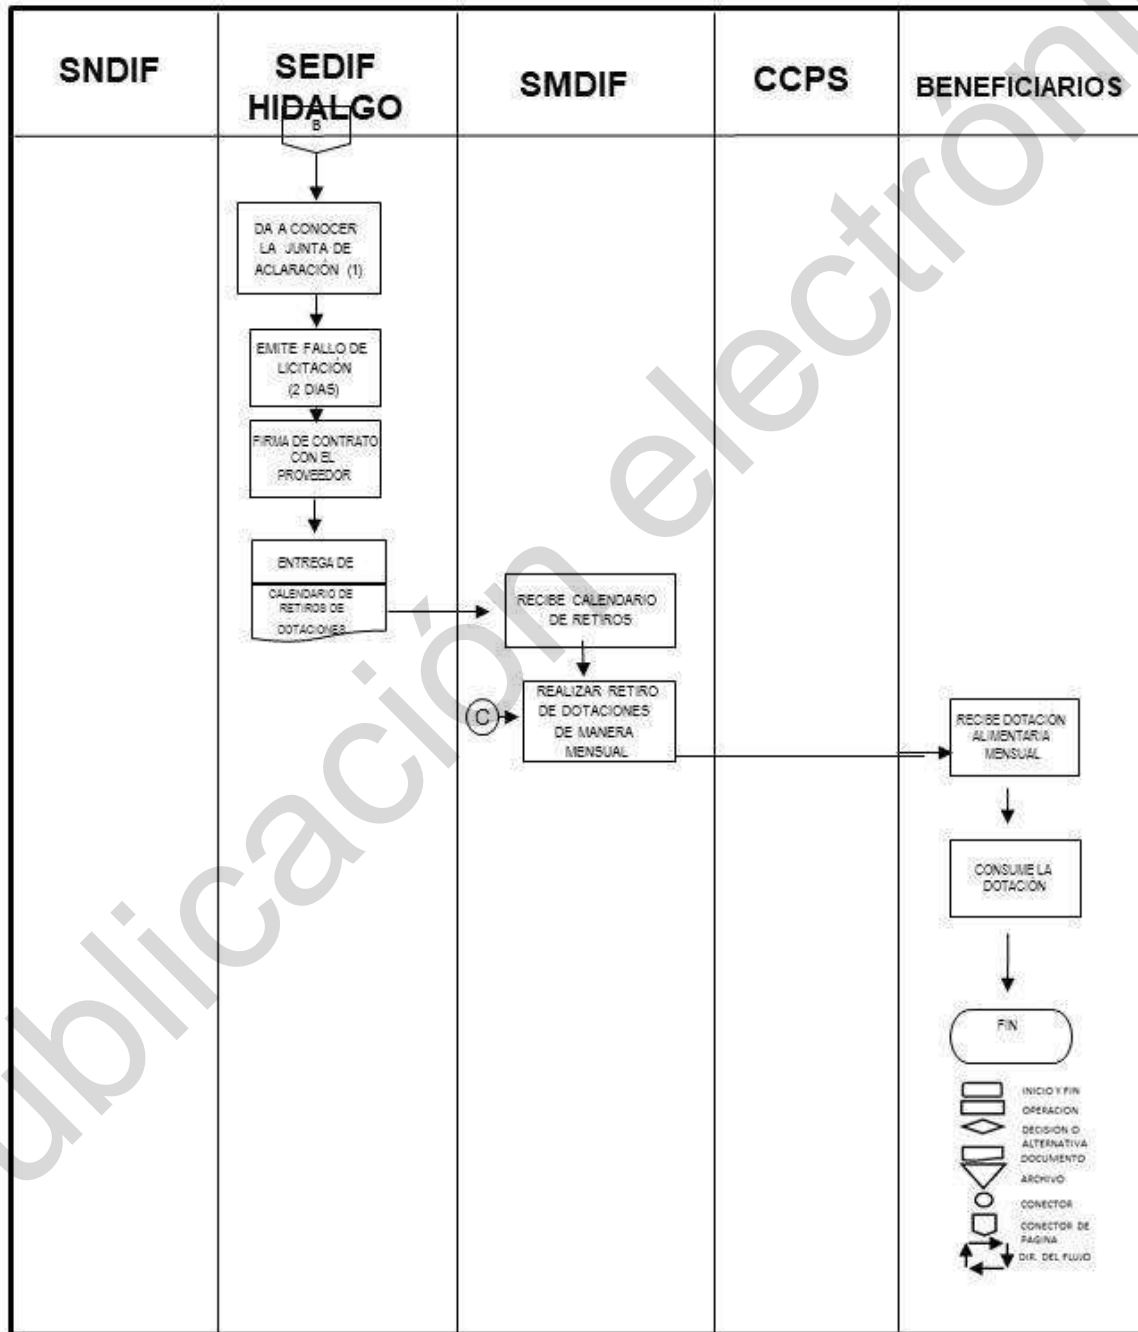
| SNDIF | SEDIF HIDALGO | SMDIF | CCPS | BENEFICIARIOS |
|---|---|---|---|---|

B

DA A CONOCER LA JUNTA DE ACLARACIÓN (1)

EMITE FALLO DE LICITACIÓN (2 DIAS)

FIRMA DE CONTRATO CON EL PROVEEDOR

ENTREGA DE

CALENDARIO DE RETIROS DE DOTACIONES

RECIBE CALENDARIO DE RETIROS

C

REALIZAR RETIRO DE DOTACIONES DE MANERA MENSUAL

RECIBE DOTACIÓN ALIMENTARIA MENSUAL

CONSUME LA DOTACION

FIN

INICIO Y FIN
OPERACION
DECISION O ALTERNATIVA
DOCUMENTO
ARCHIVO
CONECTOR
CONECTOR DE PAGINA
DIR. DEL FLUJO

publicación electrónica